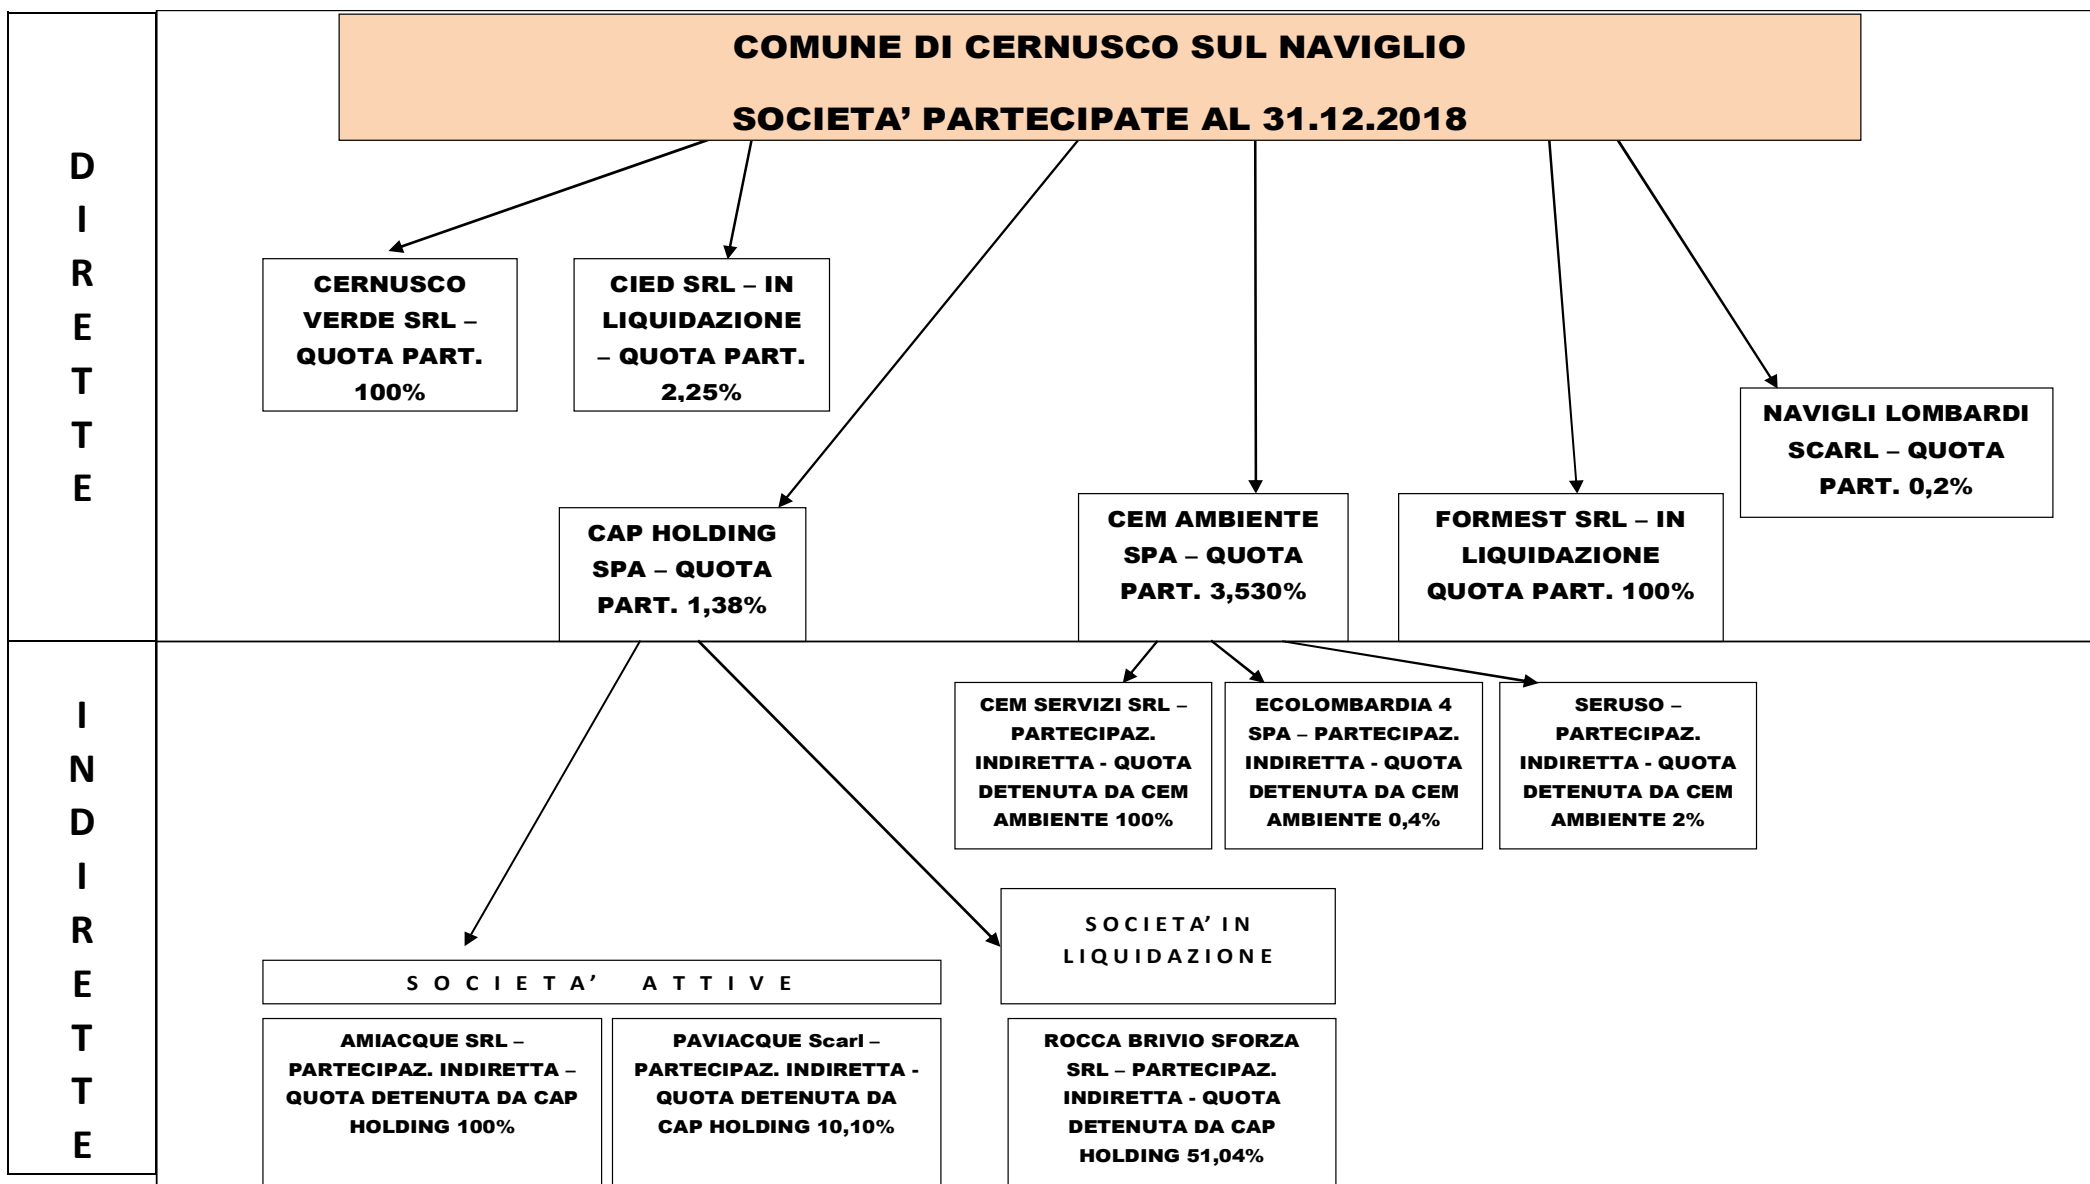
D
I
R
E
T
T
E

COMUNE DI CERNUSCO SUL NAVIGLIO

SOCIETA' PARTECIPATE AL 31.12.2018

CERNUSCO VERDE SRL – QUOTA PART. 100%

CIED SRL – IN LIQUIDAZIONE – QUOTA PART. 2,25%

NAVIGLI LOMBARDI SCARL – QUOTA PART. 0,2%

CAP HOLDING SPA – QUOTA PART. 1,38%

CEM AMBIENTE SPA – QUOTA PART. 3,530%

FORMEST SRL – IN LIQUIDAZIONE QUOTA PART. 100%

I
N
D
I
R
E
T
T
E

CEM SERVIZI SRL – PARTECIPAZ. INDIRETTA - QUOTA DETENUTA DA CEM AMBIENTE 100%

ECOLOMBARDIA 4 SPA – PARTECIPAZ. INDIRETTA - QUOTA DETENUTA DA CEM AMBIENTE 0,4%

SERUSO – PARTECIPAZ. INDIRETTA - QUOTA DETENUTA DA CEM AMBIENTE 2%

SOCIETA' IN LIQUIDAZIONE

SOCIETA' ATTIVE

AMIACQUE SRL – PARTECIPAZ. INDIRETTA – QUOTA DETENUTA DA CAP HOLDING 100%

PAVIACQUE Scarl – PARTECIPAZ. INDIRETTA - QUOTA DETENUTA DA CAP HOLDING 10,10%

ROCCA BRIVIO SFORZA SRL – PARTECIPAZ. INDIRETTA - QUOTA DETENUTA DA CAP HOLDING 51,04%